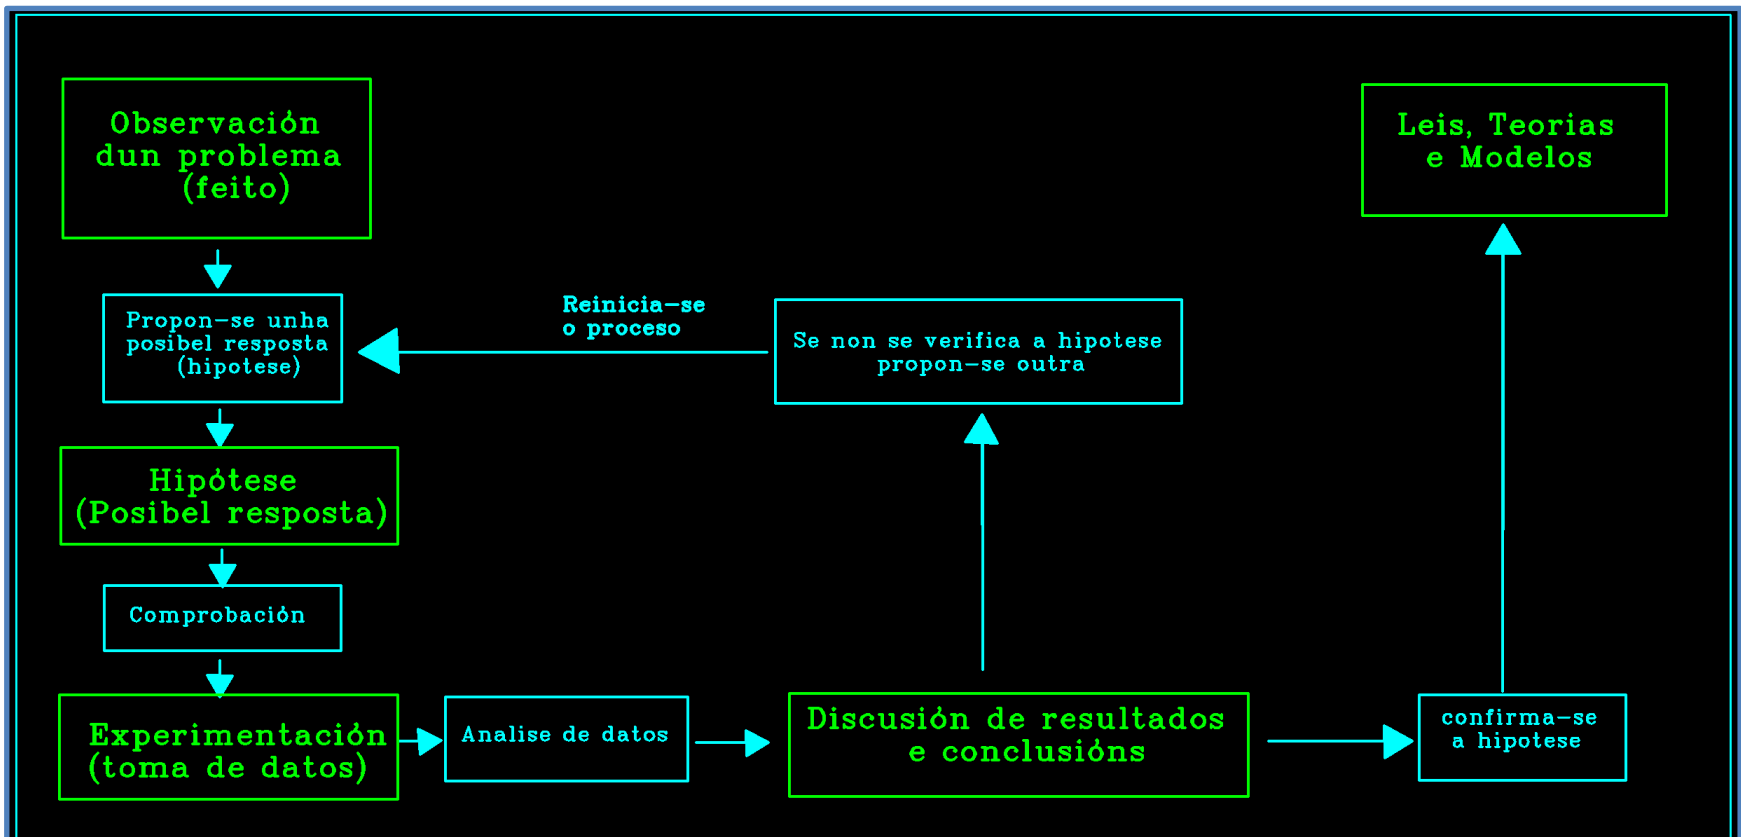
Observación dun problema (feito)

Propon-se unha posibel resposta (hipotese)

Reinicia-se o proceso

Se non se verifica a hipotese propon-se outra

Leis, Teorias e Modelos

Hipótese (Posibel resposta)

Comprobación

Experimentación (toma de datos)

Analise de datos

Discusión de resultados e conclusións

confirma-se a hipotese